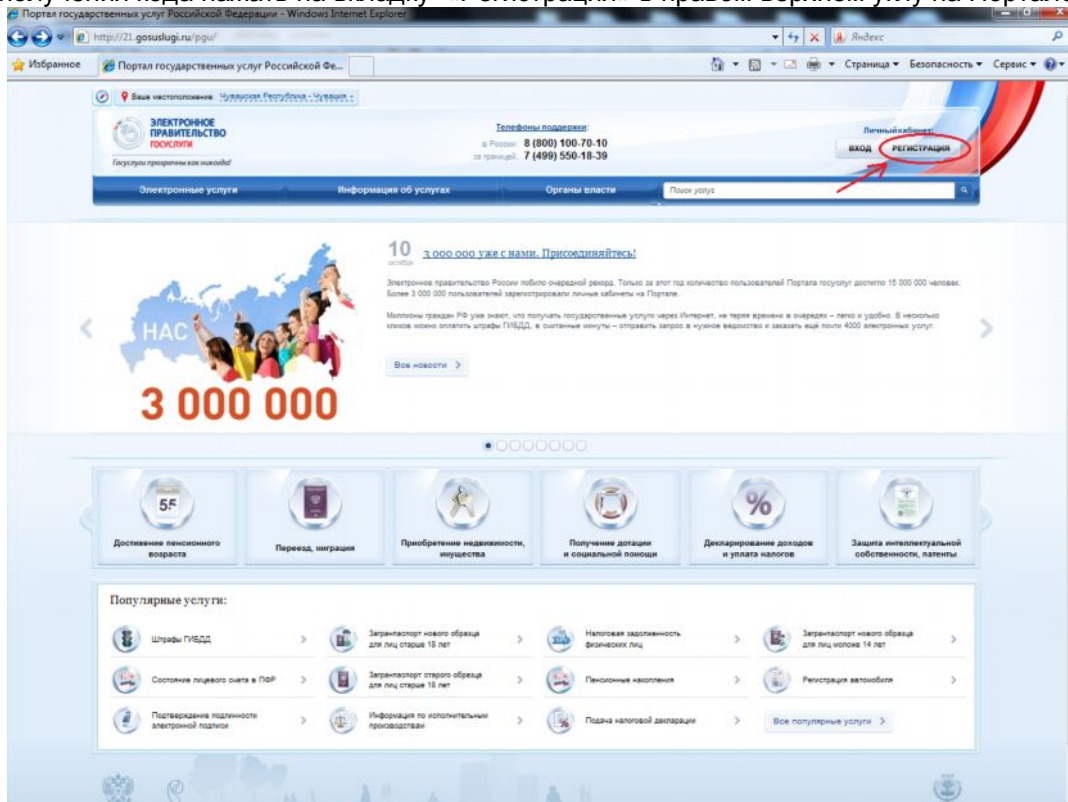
Портал государственных услуг Российской Федерации - Windows Internet Explorer

http://21.gosuslugi.ru/pgu/

Яндекс

Избранное

Портал государственных услуг Российской Фе...

Страница ▾ Безопасность ▾ Сервис ▾

Ваше местоположение: Чувашская Республика - Чувашия

ЭЛЕКТРОННОЕ ПРАВИТЕЛЬСТВО ГОСУСЛУГИ

Госуслуги проще, чем кажется!

Телефоны поддержки:
в России: 8 (800) 100-70-10
за границей: 7 (499) 550-18-39

Личный кабинет:
ВХОД РЕГИСТРАЦИЯ

Электронные услуги | Информация об услугах | Органы власти | Поиск услуг

10 октября

3 000 000 уже с нами. Присоединяйтесь!

Электронное правительство России побило очередной рекорд. Только за этот год количество пользователей Портала госуслуг достигло 15 000 000 человек. Более 3 000 000 пользователей зарегистрировали личные кабинеты на Портале.

Миллионы граждан РФ уже знают, что получать государственные услуги через Интернет, не теряя времени в очередях – легко и удобно. В несколько кликов можно оплатить штрафы ГИБДД, в считанные минуты – отправить запрос в нужное ведомство и заказать ещё почти 4000 электронных услуг.

Все новости

НАС 3 000 000

55

Достижение пенсионного возраста

Переезд, миграция

Приобретение недвижимости, имущества

Получение дотации и социальной помощи

Декларирование доходов и уплата налогов

Защита интеллектуальной собственности, патенты

Популярные услуги:

Штрафы ГИБДД

Загранпаспорт нового образца для лиц старше 18 лет

Налоговая задолженность физических лиц

Загранпаспорт нового образца для лиц моложе 14 лет

Состояние лицевого счета в ПФР

Загранпаспорт старого образца для лиц старше 18 лет

Пенсионные накопления

Регистрация автомобиля

Подтверждение подлинности электронной подписи

Информация по исполнительным производствам

Подача налоговой декларации

Все популярные услуги